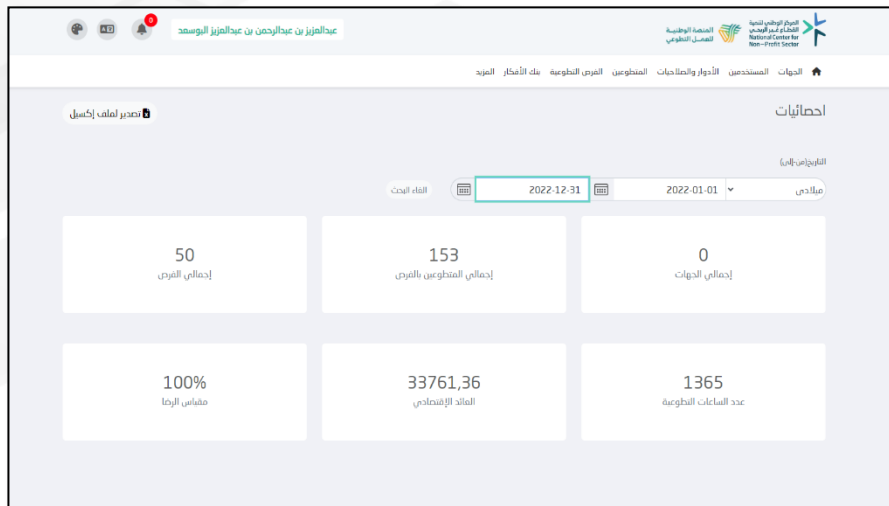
المركز الوطني لتنمية القطاع غير الربحي
National Center for Non-Profit Sector

المنصة الوطنية للعمل التطوعي

عبدالعزيز بن عبدالرحمن بن عبدالعزيز البوسعد

0

الجهات المستخدمين الأدوار والصلاحيات المتطوعين الفرص التطوعية بنك الأفكار المزيد

احصائيات

تصدير لملف إكسيل

التاريخ(من-إلى)

ميلادي

2022-01-01

2022-12-31

الغاء البحث

0
إجمالي الجهات

153
إجمالي المتطوعين بالفرص

50
إجمالي الفرص

1365
عدد الساعات التطوعية

33761,36
العائد الإقتصادي

100%
مقياس الرضا